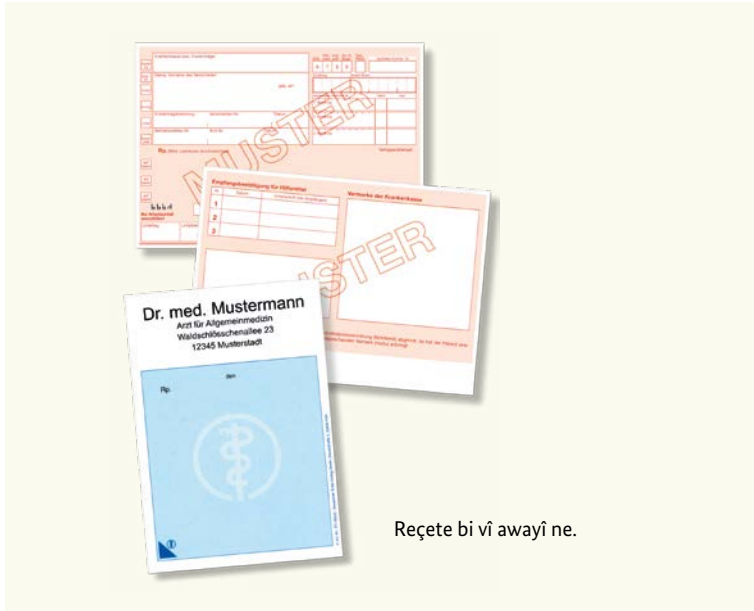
MUSTER

Rp.

Empfangsbestätigung für Hilfsmittel

Vermerke der Krankenkasse

1
2
3

MUSTER

Dr. med. Mustermann
Arzt für Allgemeinmedizin
Waldschlößchenallee 23
12345 Musterstadt

Rp. den

Reçete bi vî awayî ne.